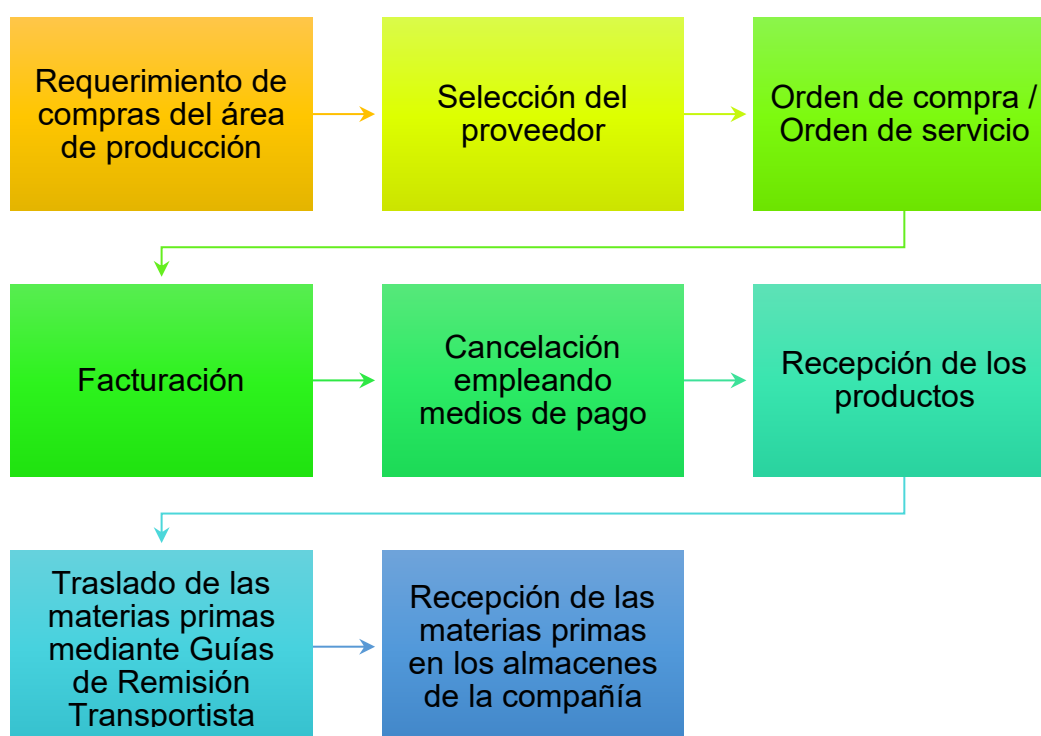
Requerimiento de compras del área de producción

Selección del proveedor

Orden de compra / Orden de servicio

Facturación

Cancelación empleando medios de pago

Recepción de los productos

Traslado de las materias primas mediante Guías de Remisión Transportista

Recepción de las materias primas en los almacenes de la compañía